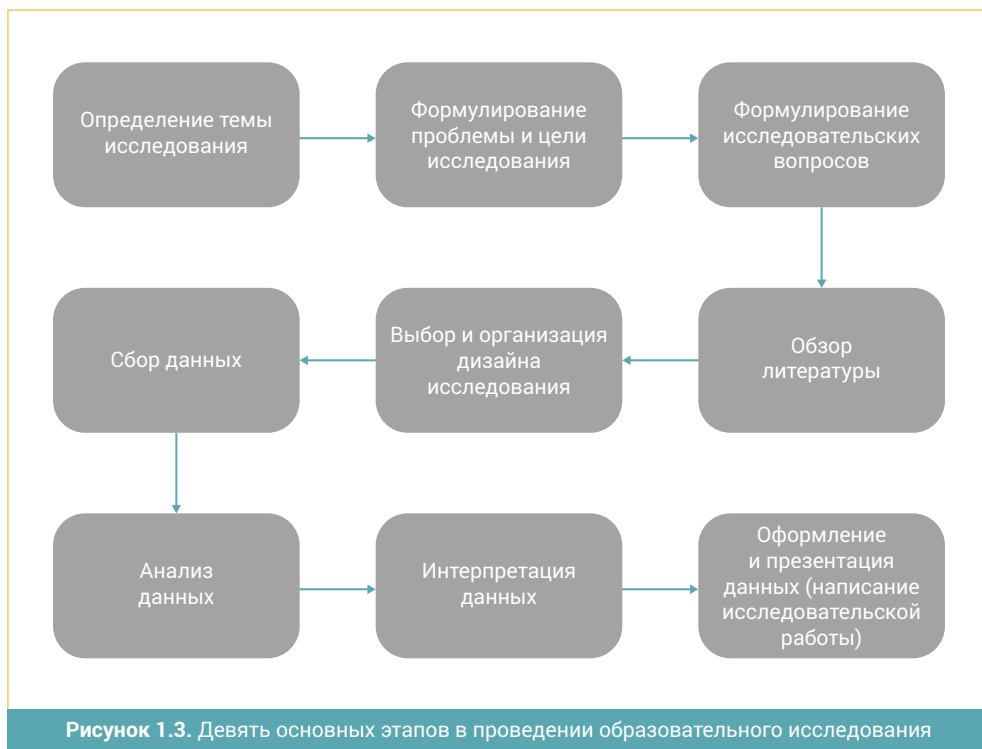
Определение темы исследования

Формулирование проблемы и цели исследования

Формулирование исследовательских вопросов

Обзор литературы

Выбор и организация дизайна исследования

Сбор данных

Анализ данных

Интерпретация данных

Оформление и презентация данных (написание исследовательской работы)

**Рисунок 1.3.** Девять основных этапов в проведении образовательного исследования